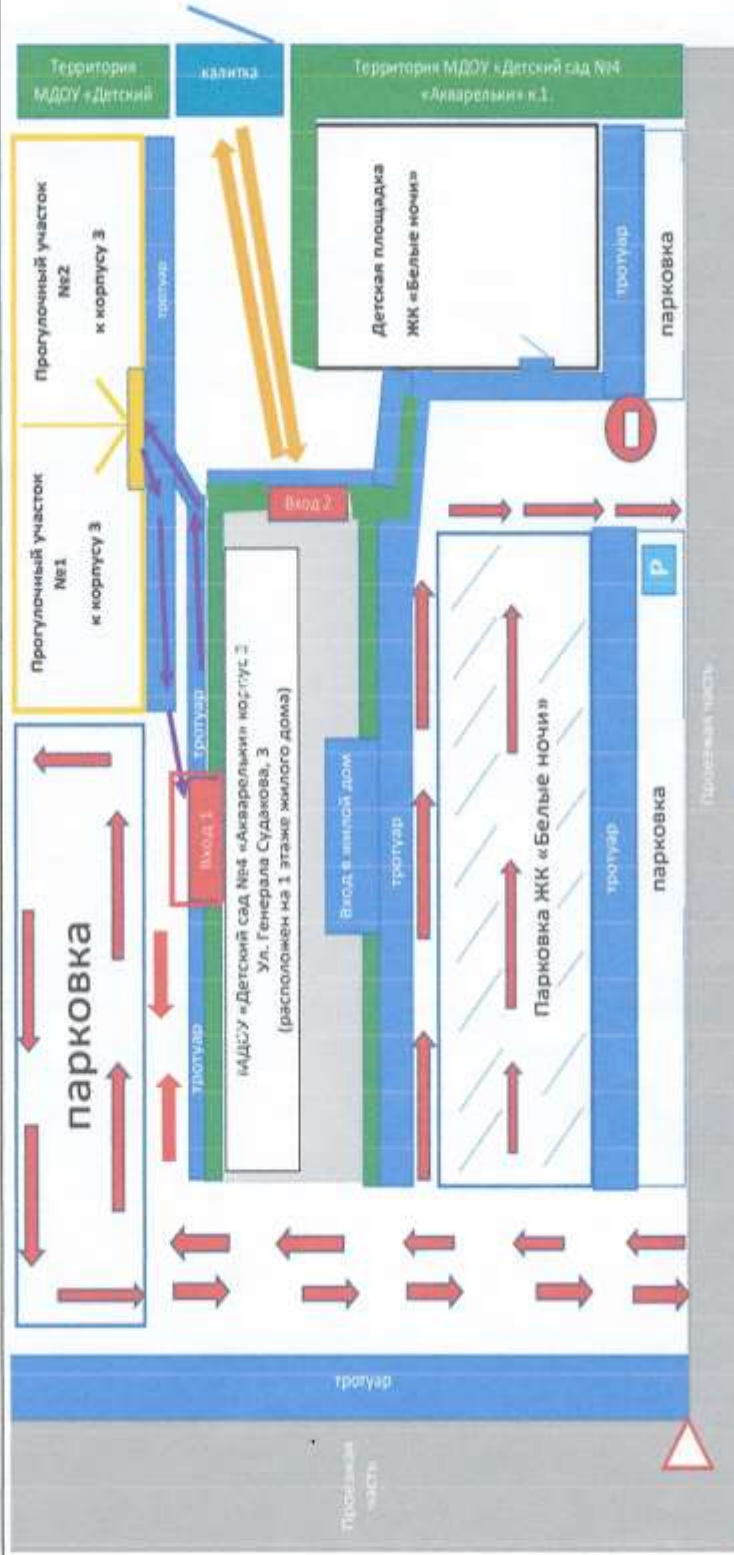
Территория МДОУ «Детский

калитка

Территория МДОУ «Детский сад №4 «Акварельки» к.1

Прогулочный участок №2 к корпусу 3

Прогулочный участок №1 к корпусу 3

тротуар

Детская площадка ЖК «Белые ночи»

тротуар

парковка

Вход 2

МДОУ «Детский сад №4 «Акварельки» корпус 3 Ул. Генерала Судакова, 3 (расположен на 1 этаже жилого дома)

Вход 1

тротуар

тротуар

Вход в жилой дом

тротуар

Парковка ЖК «Белые ночи»

тротуар

парковка

P

Проезжая часть

парковка

тротуар

Проезжая часть